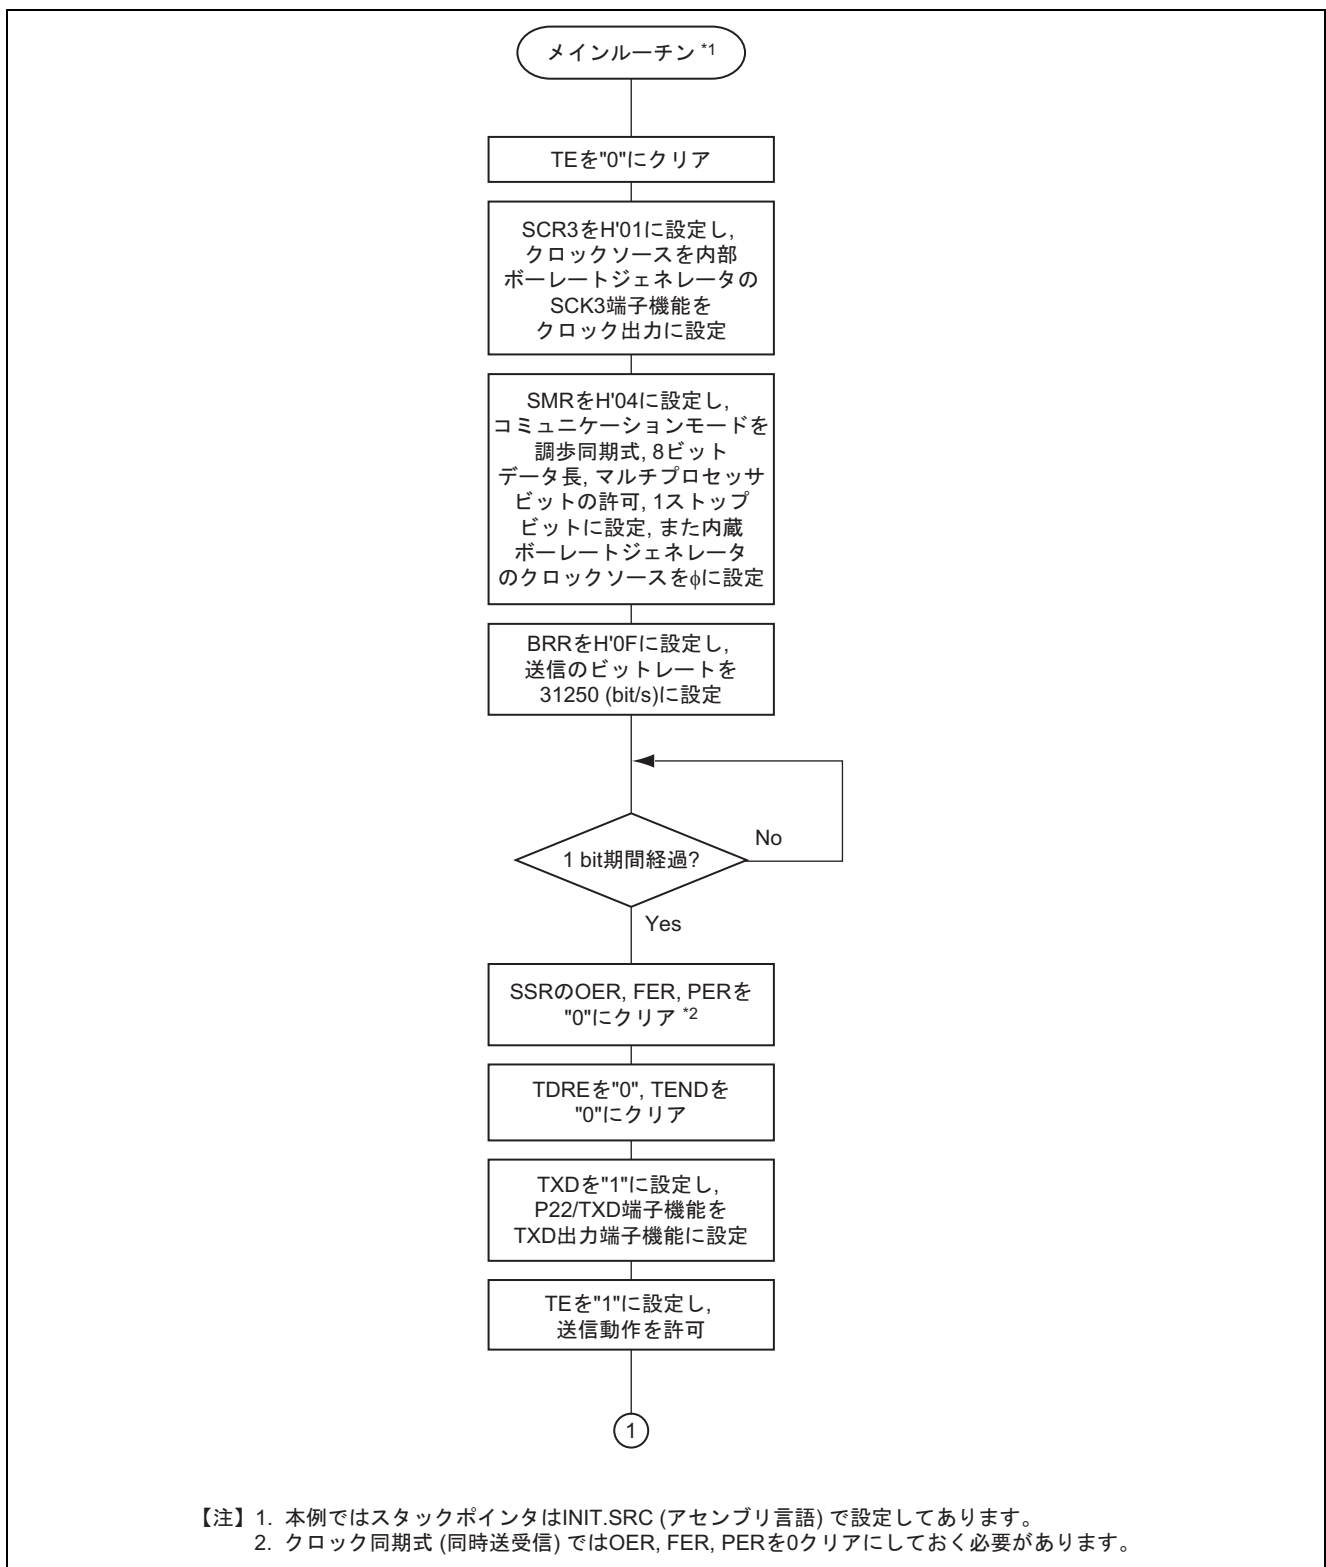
メインルーチン *1

TEを"0"にクリア

SCR3をH'01に設定し, クロックソースを内部ボーレートジェネレータのSCK3端子機能をクロック出力に設定

SMRをH'04に設定し, コミュニケーションモードを調歩同期式, 8ビットデータ長, マルチプロセッサビットの許可, 1ストップビットに設定, また内蔵ボーレートジェネレータのクロックソースをφに設定

BRRをH'0Fに設定し, 送信のビットレートを31250 (bit/s)に設定

1 bit期間経過?

No

Yes

SSRのOER, FER, PERを"0"にクリア *2

TDREを"0", TENDを"0"にクリア

TXDを"1"に設定し, P22/TXD端子機能をTXD出力端子機能に設定

TEを"1"に設定し, 送信動作を許可

1

【注】1. 本例ではスタックポインタはINIT.SRC (アセンブリ言語) で設定してあります。
2. クロック同期式 (同時送受信) ではOER, FER, PERを0クリアにしておく必要があります。